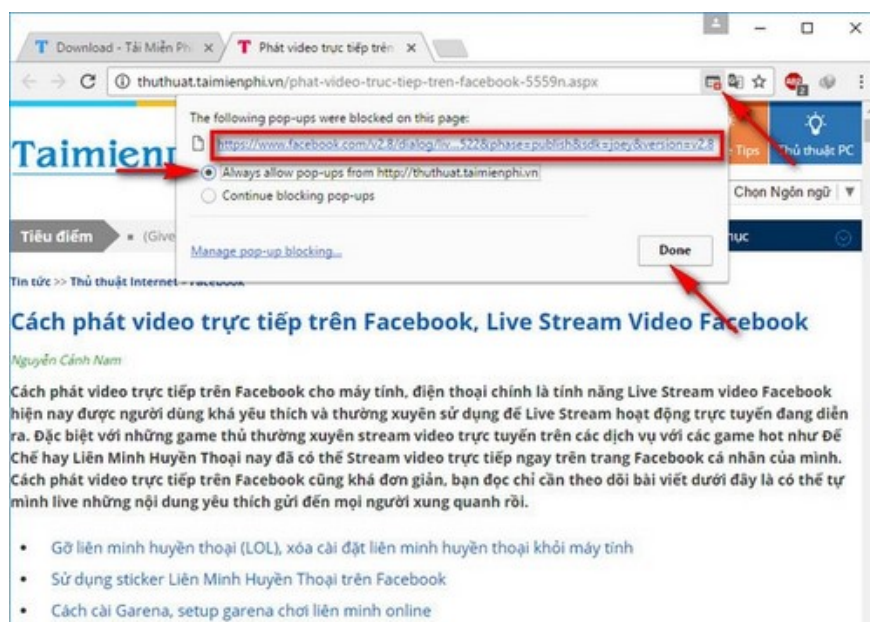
T Download - Tải Miễn Phí ×
T Phát video trực tiếp trên ×

thuthuat.taimienphi.vn/phat-video-truc-tiep-tren-facebook-5559n.aspx

The following pop-ups were blocked on this page:
https://www.facebook.com/v2.8/dialog/liv...522&phase=publish&sdk=joey&version=v2.8
Always allow pop-ups from http://thuthuat.taimienphi.vn
Continue blocking pop-ups
Manage pop-up blocking...
Done

Taimienp
Tips
Thủ thuật PC
Chọn Ngôn ngữ
Tiêu điểm
(Give
ục

Tin tức >> Thủ thuật Internet >> Facebook

Cách phát video trực tiếp trên Facebook, Live Stream Video Facebook

Nguyễn Cảnh Nam

Cách phát video trực tiếp trên Facebook cho máy tính, điện thoại chính là tính năng Live Stream video Facebook hiện nay được người dùng khá yêu thích và thường xuyên sử dụng để Live Stream hoạt động trực tuyến đang diễn ra. Đặc biệt với những game thủ thường xuyên stream video trực tuyến trên các dịch vụ với các game hot như Đế Chế hay Liên Minh Huyền Thoại nay đã có thể Stream video trực tiếp ngay trên trang Facebook cá nhân của mình. Cách phát video trực tiếp trên Facebook cũng khá đơn giản, bạn đọc chỉ cần theo dõi bài viết dưới đây là có thể tự mình live những nội dung yêu thích gửi đến mọi người xung quanh rồi.

• Gỡ liên minh huyền thoại (LOL), xóa cài đặt liên minh huyền thoại khỏi máy tính
• Sử dụng sticker Liên Minh Huyền Thoại trên Facebook
• Cách cài Garena, setup garena chơi liên minh online